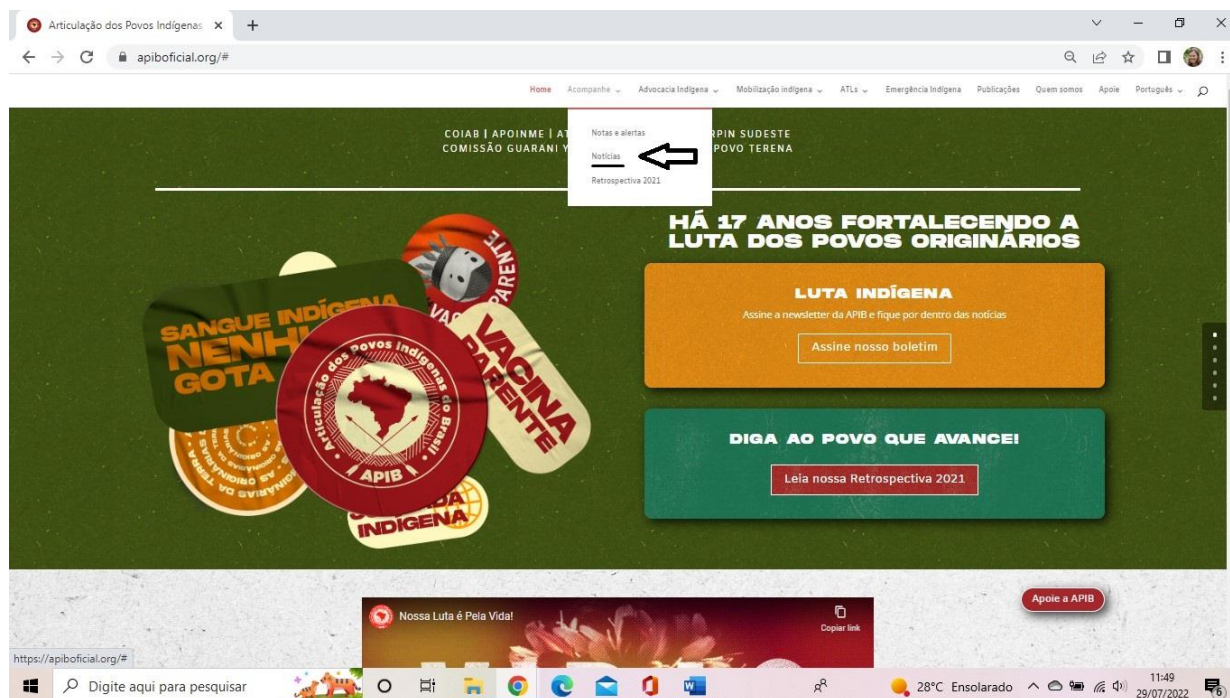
Articulação dos Povos Indígenas ×

apiboficial.org/#

Home Acompanhe Advocacia Indígena Mobilização indígena ATLs Emergência Indígena Publicações Quem somos Apoie Português

Notas e alertas
Notícias
Retrospectiva 2021

COIAB | APOINME | AT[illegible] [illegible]RPIN SUDESTE
COMISSÃO GUARANI Y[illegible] POVO TERENA

HÁ 17 ANOS FORTALECENDO A LUTA DOS POVOS ORIGINÁRIOS

LUTA INDÍGENA
Assine a newsletter da APIB e fique por dentro das notícias
Assine nosso boletim

DIGA AO POVO QUE AVANCE!
Leia nossa Retrospectiva 2021

SANGUE INDÍGENA NENHU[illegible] GOTA
VACINA PARENTE
VA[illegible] PARENTE
Articulação dos Povos Indígenas do Brasil
APIB
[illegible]DA INDÍGENA

Nossa Luta é Pela Vida!
Copiar link

Apoie a APIB

https://apiboficial.org/#

Digite aqui para pesquisar
28°C Ensolarado
11:49
29/07/2022